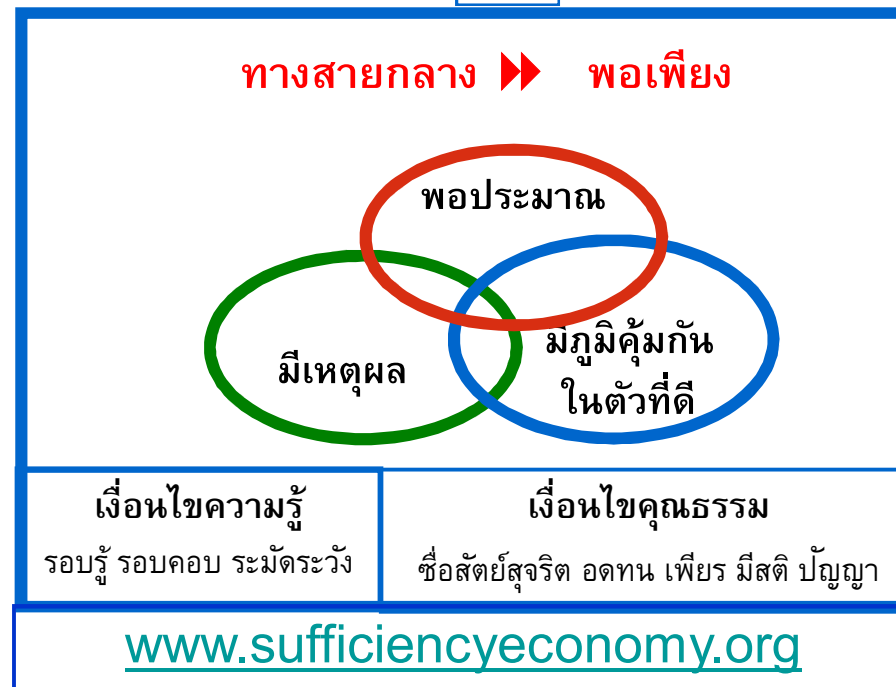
ทางสายกลาง ▶▶ พอเพียง

พอประมาณ

มีเหตุผล

มีภูมิคุ้มกันในตัวที่ดี

| เงื่อนไขความรู้ | เงื่อนไขคุณธรรม |
|---|---|
| รอบรู้ รอบคอบ ระมัดระวัง | ซื่อสัตย์สุจริต อดทน เพียร มีสติ ปัญญา |

www.sufficiencyeconomy.org